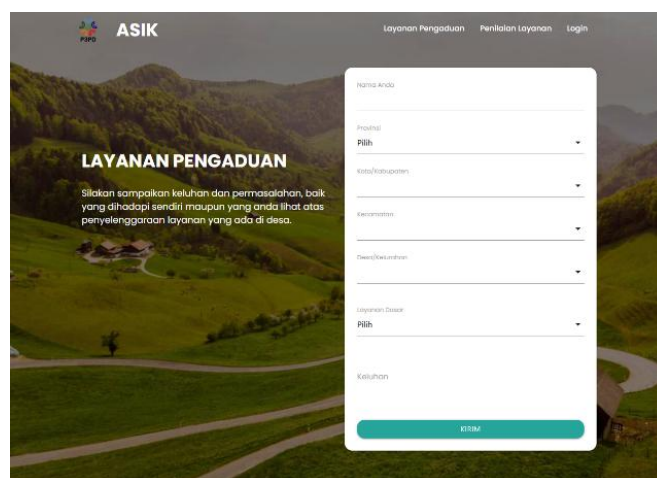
P3PD ASIK

Layanan Pengaduan Penilaian Layanan Login

LAYANAN PENGADUAN

Silakan sampaikan keluhan dan permasalahan, baik yang dihadapi sendiri maupun yang anda lihat atas penyelenggaraan layanan yang ada di desa.

Nama Anda

Provinsi
Pilih

Kota/Kabupaten

Kecamatan

Desa/Kelurahan

Layanan Dasar
Pilih

Keluhan

KIRIM